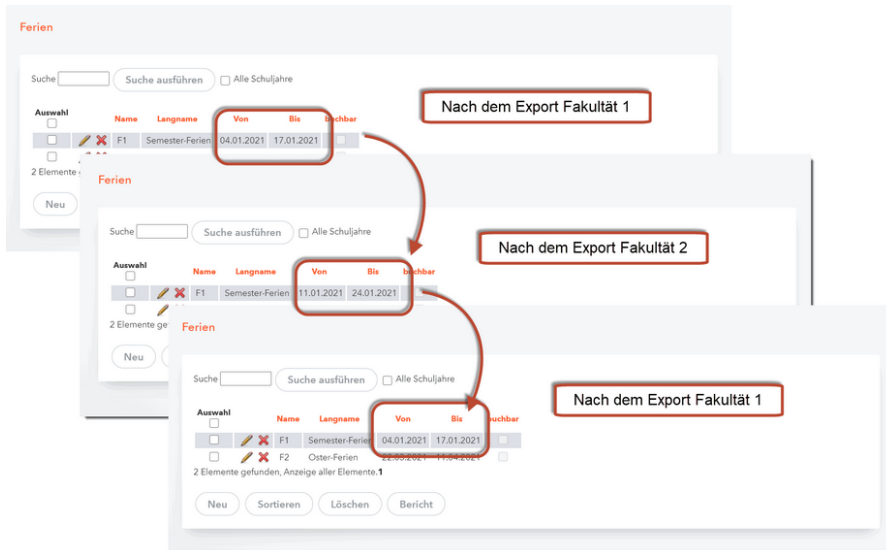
Ferien

Suche Suche ausführen Alle Schuljahre

Nach dem Export Fakultät 1

| Auswahl | | Name | Langname | Von | Bis | buchbar |
|---|---|---|---|---|---|---|
| | | F1 | Semester-Ferien | 04.01.2021 | 17.01.2021 | |

2 Elemente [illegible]

Neu

Ferien

Suche Suche ausführen Alle Schuljahre

Nach dem Export Fakultät 2

| Auswahl | | Name | Langname | Von | Bis | buchbar |
|---|---|---|---|---|---|---|
| | | F1 | Semester-Ferien | 11.01.2021 | 24.01.2021 | |

2 Elemente gef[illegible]

Neu

Ferien

Suche Suche ausführen Alle Schuljahre

Nach dem Export Fakultät 1

| Auswahl | | Name | Langname | Von | Bis | buchbar |
|---|---|---|---|---|---|---|
| | | F1 | Semester-Ferien | 04.01.2021 | 17.01.2021 | |
| | | F2 | Oster-Ferien | 22.03.2021 | 11.04.2021 | |

2 Elemente gefunden, Anzeige aller Elemente.1

Neu Sortieren Löschen Bericht